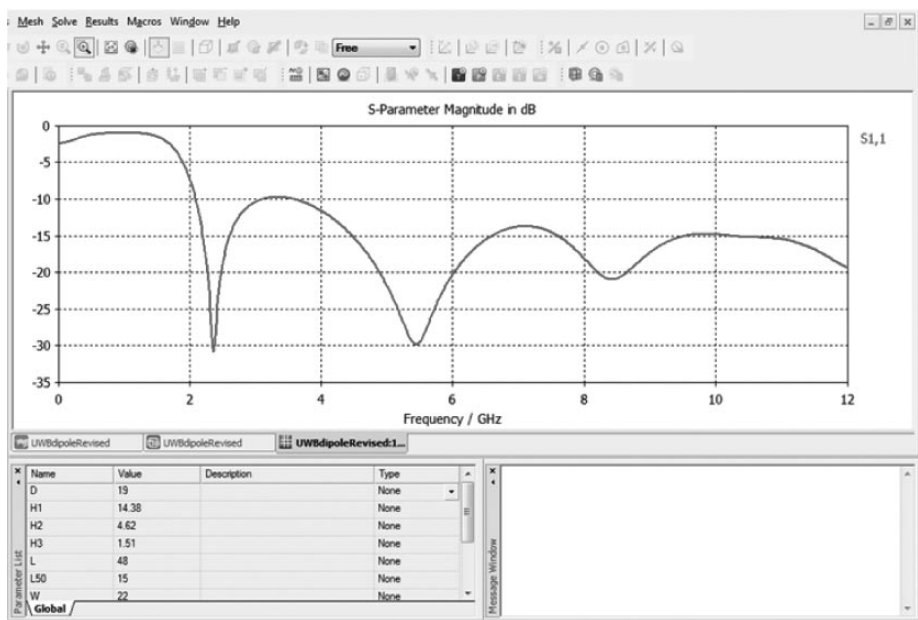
Mesh Solve Results Macros Window Help

Free

S-Parameter Magnitude in dB

S1,1

0
-5
-10
-15
-20
-25
-30
-35

0 2 4 6 8 10 12

Frequency / GHz

UWBdipoleRevised UWBdipoleRevised UWBdipoleRevised:1...

| Name | Value | Description | Type |
|---|---|---|---|
| D | 19 | | None |
| H1 | 14.38 | | None |
| H2 | 4.62 | | None |
| H3 | 1.51 | | None |
| L | 48 | | None |
| L50 | 15 | | None |
| W | 22 | | None |

Parameter List

Global

Message Window